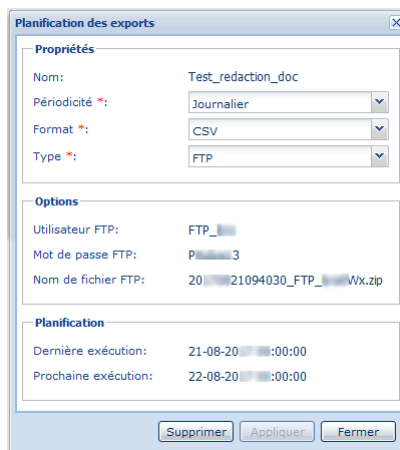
Planification des exports

Propriétés

Nom: Test_redaction_doc

Périodicité *: Journalier

Format *: CSV

Type *: FTP

Options

Utilisateur FTP: FTP_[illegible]

Mot de passe FTP: P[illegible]3

Nom de fichier FTP: 20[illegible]21094030_FTP_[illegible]Wx.zip

Planification

Dernière exécution: 21-08-20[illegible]:00:00

Prochaine exécution: 22-08-20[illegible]:00:00

Supprimer Appliquer Fermer